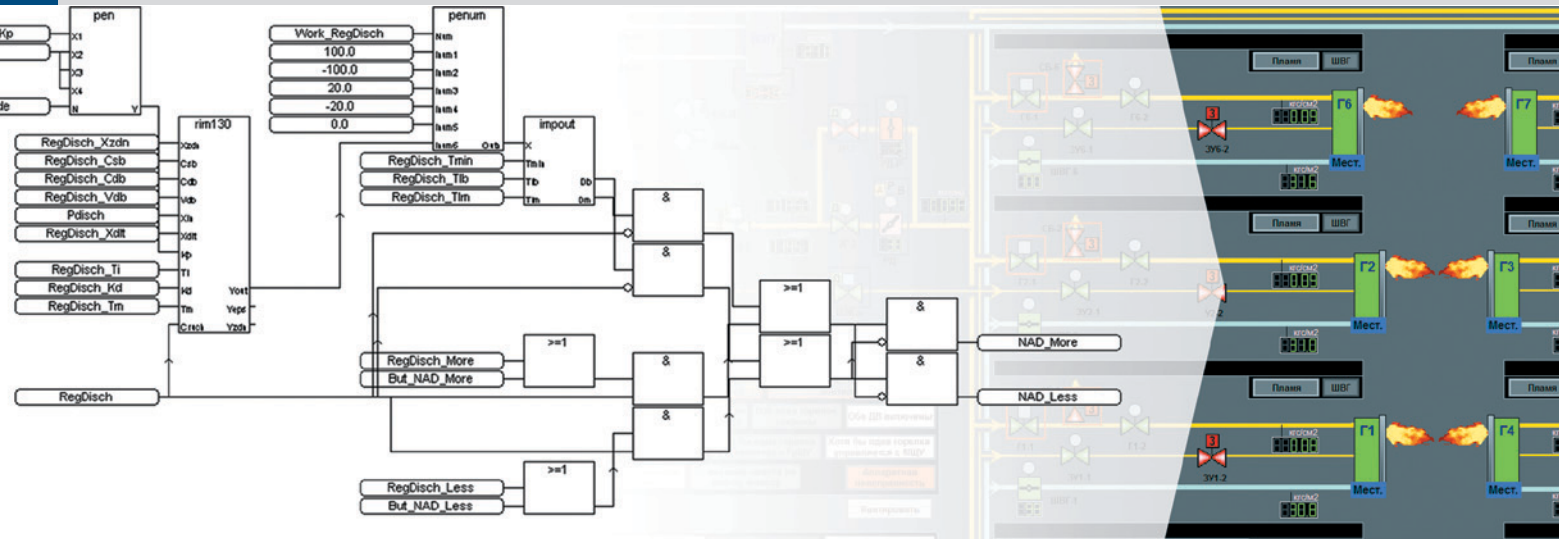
Kp
de
pen
X1
X2
X3
X4
N
Y
Work_RegDisch
100.0
-100.0
20.0
-20.0
0.0
penum
Num
Iarm1
Iarm2
Iarm3
Iarm4
Iarm5
Iarm6
Orb
RegDisch_Xzdn
RegDisch_Csb
RegDisch_Cdb
RegDisch_Vdb
Pdisch
RegDisch_Xdlt
RegDisch_Ti
RegDisch_Kd
RegDisch_Tm
rim130
Xzdn
Csb
Cdb
Vdb
Xis
Xdlt
Kp
Ti
Kd
Tm
Crack
Yout
Yeps
Yzds
RegDisch_Tmin
RegDisch_Tlb
RegDisch_Tlm
impout
X
Tmin
Tlb
Tlm
Db
Dm
&
&
>=1
>=1
&
&
RegDisch_More
But_NAD_More
>=1
&
&
NAD_More
NAD_Less
RegDisch
RegDisch_Less
But_NAD_Less
>=1
Пламя
ШВГ
Г6
Г7
Мест.
Мест.
ЗУ6-2
кгс/см2
Пламя
ШВГ
Г2
Г3
Мест.
Мест.
кгс/см2
Пламя
ШВГ
Г1
Г4
Мест.
Мест.
ЗУ1-2
кгс/см2
Пламя